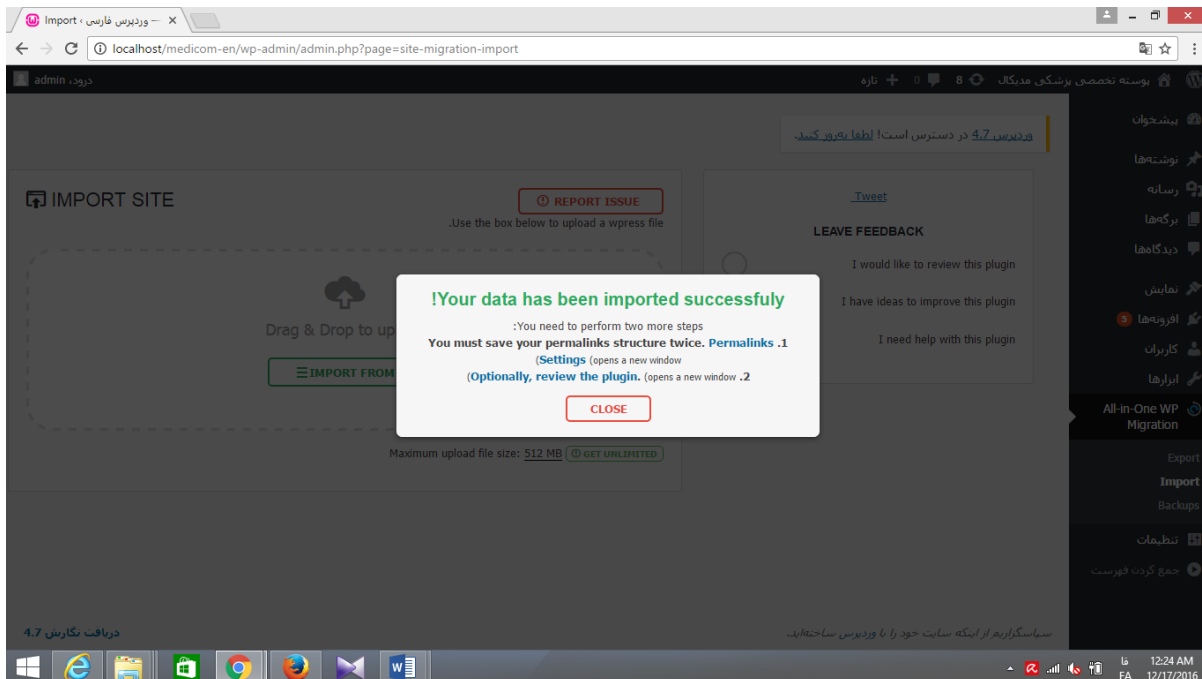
Import ‹ وردپرس فارسی —

localhost/medicom-en/wp-admin/admin.php?page=site-migration-import

درود، admin

پوسته تخصصی پزشکی مدیکال 8 0 تازه

پیشخوان
نوشته‌ها
رسانه
برگه‌ها
دیدگاه‌ها
نمایش
افزونه‌ها 5
کاربران
ابزارها
All-in-One WP Migration
Export
Import
Backups
تنظیمات
جمع کردن فهرست

وردپرس 4.7 در دسترس است! لطفا بروز کنید.

IMPORT SITE

REPORT ISSUE

.Use the box below to upload a wpress file

Drag & Drop to up

IMPORT FROM

Maximum upload file size: 512 MB GET UNLIMITED

Tweet

LEAVE FEEDBACK

I would like to review this plugin

I have ideas to improve this plugin

I need help with this plugin

!Your data has been imported successfuly

:You need to perform two more steps

You must save your permalinks structure twice. Permalinks .1

(Settings (opens a new window

(Optionally, review the plugin. (opens a new window .2

CLOSE

سپاسگزاریم از اینکه سایت خود را با وردپرس ساخته‌اید.

دریافت نگارش 4.7

FA 12:24 AM 12/17/2016